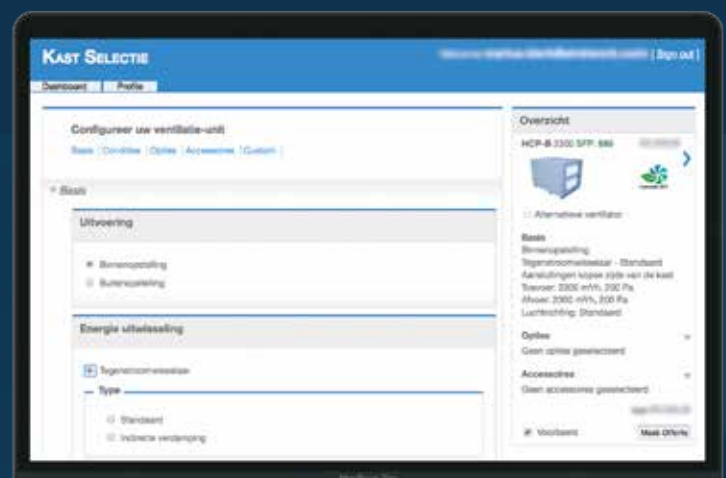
KAST SELECTIE

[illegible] | Sign out

Dashboard | Profile

Configureer uw ventilatie-unit

Basis | Condities | Opties | Accessoires | Custom |

Basis

Uitvoering

Binnenopstelling

Buitenopstelling

Energie uitwisseling

Tegenstroomwisselaar

Type

Standaard

Indirecte verdamping

Overzicht

HCP-B 3300 SFP: 880 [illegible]

Alternatieve ventilator

Basis
Binnenopstelling
Tegenstroomwisselaar - Standaard
Aansluitingen kopse zijde van de kast
Toevoer: 3300 m³/h, 200 Pa
Afvoer: 3300 m³/h, 200 Pa
Luchtrichting: Standaard

Opties
Geen opties geselecteerd

Accessoires
Geen accessoires geselecteerd

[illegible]

Voorbeeld

Maak Offerte

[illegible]